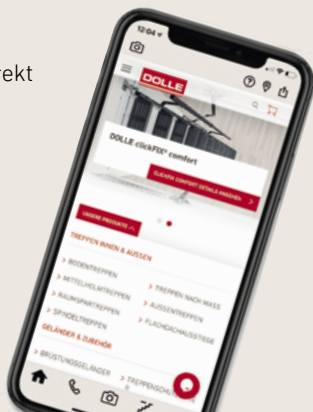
ekt

12:04

DOLLE

DOLLE clickFIX® comfort

CLICKFIX COMFORT DETAILS ANSEHEN

UNSERE PRODUKTE

TREPPEN INNEN & AUSSEN

> BODENTREPPEN

> MITTELHOLMTREPPEN

> TREPPEN NACH MASS

> RAUMSPARTREPPEN

> AUSSENTREPPEN

> SPINDELTREPPEN

> FLACHDACHAUSSTIEGE

GELÄNDER & ZUBEHÖR

> BRÜSTUNGSGELÄNDER

> TREPPENSCHUTZ